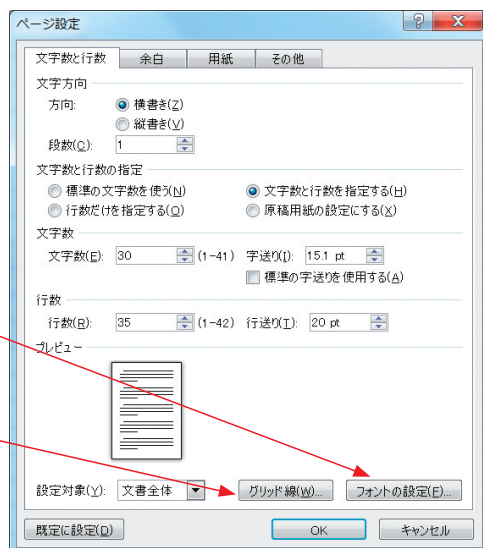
ページ設定

?
X

文字数と行数
余白
用紙
その他

文字方向
方向:
横書き(Z)
縦書き(V)
段数(C): 1

文字数と行数の指定
標準の文字数を使う(N)
文字数と行数を指定する(H)
行数だけを指定する(O)
原稿用紙の設定にする(X)

文字数
文字数(E): 30 (1-41)
字送り(I): 15.1 pt
標準の字送りを使用する(A)

行数
行数(R): 35 (1-42)
行送り(T): 20 pt

プレビュー

設定対象(Y): 文書全体
グリッド線(W)...
フォントの設定(F)...

既定に設定(D)
OK
キャンセル